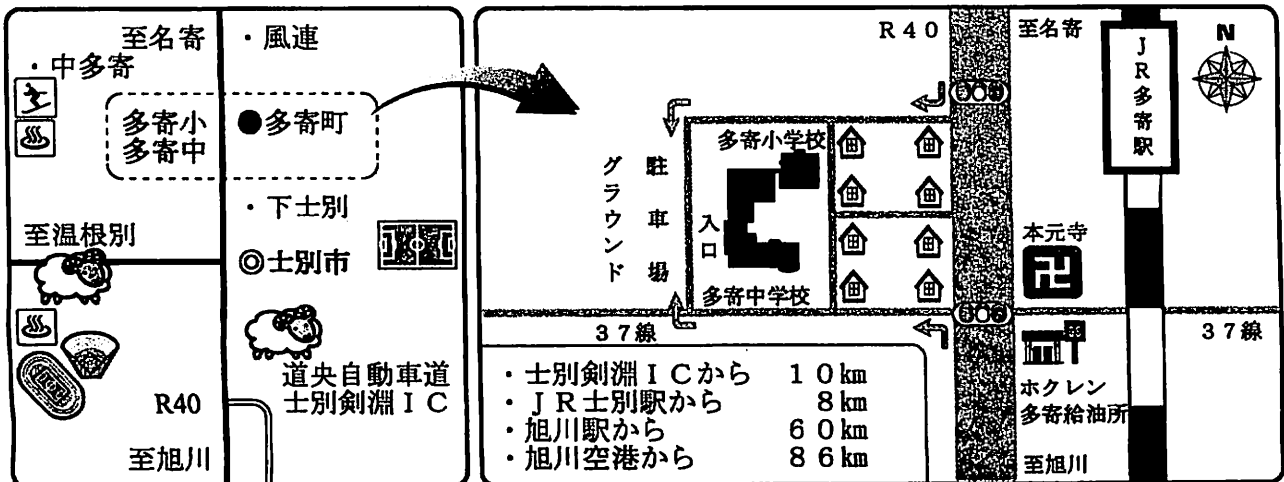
至名寄
・中多寄
・風連
多寄小
多寄中
●多寄町
・下士別
至温根別
◎士別市
R40
道央自動車道
士別剣淵ＩＣ
至旭川

R４０
至名寄
ＪＲ多寄駅
N
多寄小学校
グラウンド
駐車場
入口
多寄中学校
本元寺
３７線
３７線
ホクレン
多寄給油所
至旭川

・士別剣淵ＩＣから　１０km
・ＪＲ士別駅から　８km
・旭川駅から　６０km
・旭川空港から　８６km